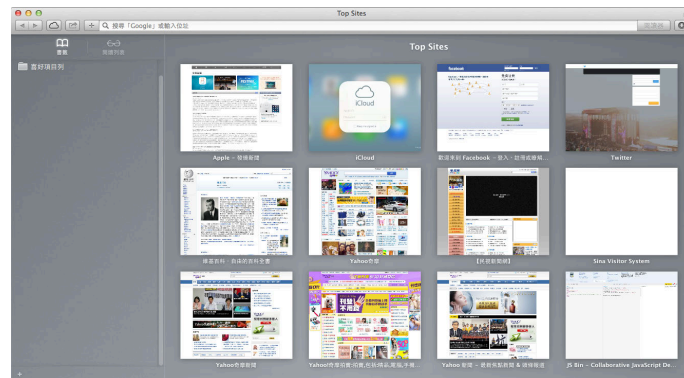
Top Sites

搜尋「Google」或輸入位址

書籤

閱讀列表

書籤項目列

Top Sites

Apple - 發燒新聞

iCloud

歡迎來到 Facebook - 登入、註冊或瞭解...

Twitter

維基百科，自由的百科全書

Yahoo奇摩

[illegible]

Sina Visitor System

Yahoo奇摩新聞

Yahoo!奇摩拍賣|拍賣,合法購物,買賣,手機...

Yahoo 新聞 - 最新焦點新聞 & 頭條報導

JS Bin - Collaborative JavaScript Deb...

+